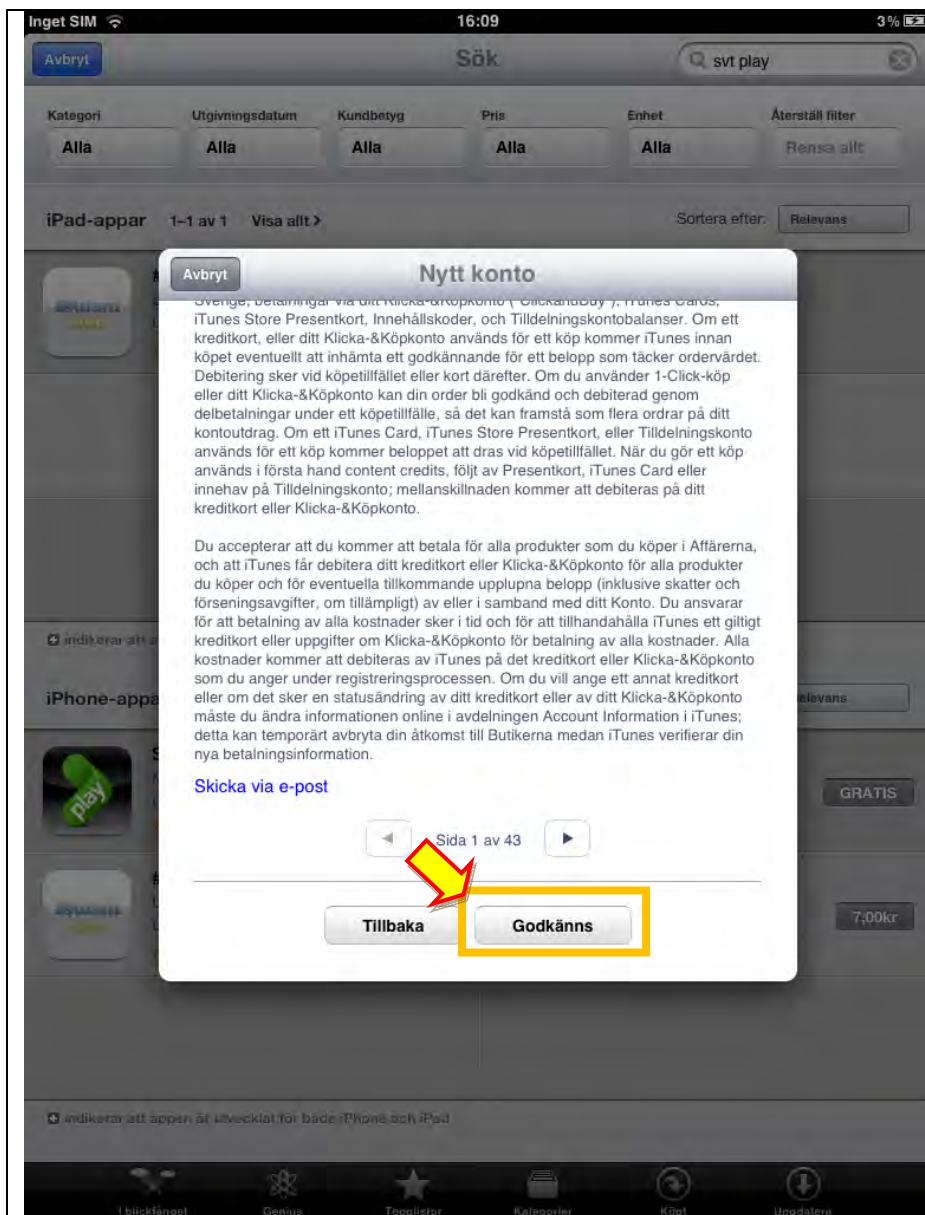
Inget SIM 16:09 3%

Avbryt Sök svt play

Kategori Alla Utgivningsdatum Alla Kundbetyg Alla Pris Alla Enhet Alla Återställ filter Rensa allt

iPad-appar 1–1 av 1 Visa allt > Sortera efter: Relevans

Avbryt Nytt konto

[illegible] iTunes Store Presentkort, Innehållskoder, och Tilldelningskontobalanser. Om ett kreditkort, eller ditt Klicka-&Köpkonto används för ett köp kommer iTunes innan köpet eventuellt att inhämta ett godkännande för ett belopp som täcker ordervärdet. Debitering sker vid köpetillfället eller kort därefter. Om du använder 1-Click-köp eller ditt Klicka-&Köpkonto kan din order bli godkänd och debiterad genom delbetalningar under ett köpetillfälle, så det kan framstå som flera ordrar på ditt kontoutdrag. Om ett iTunes Card, iTunes Store Presentkort, eller Tilldelningskonto används för ett köp kommer beloppet att dras vid köpetillfället. När du gör ett köp används i första hand content credits, följt av Presentkort, iTunes Card eller innehav på Tilldelningskonto; mellanskillnaden kommer att debiteras på ditt kreditkort eller Klicka-&Köpkonto.

Du accepterar att du kommer att betala för alla produkter som du köper i Affärerna, och att iTunes får debitera ditt kreditkort eller Klicka-&Köpkonto för alla produkter du köper och för eventuella tillkommande upplupna belopp (inklusive skatter och förseningsavgifter, om tillämpligt) av eller i samband med ditt Konto. Du ansvarar för att betalning av alla kostnader sker i tid och för att tillhandahålla iTunes ett giltigt kreditkort eller uppgifter om Klicka-&Köpkonto för betalning av alla kostnader. Alla kostnader kommer att debiteras av iTunes på det kreditkort eller Klicka-&Köpkonto som du anger under registreringsprocessen. Om du vill ange ett annat kreditkort eller om det sker en statusändring av ditt kreditkort eller av ditt Klicka-&Köpkonto måste du ändra informationen online i avdelningen Account Information i iTunes; detta kan temporärt avbryta din åtkomst till Butikerna medan iTunes verifierar din nya betalningsinformation.

Skicka via e-post

Sida 1 av 43

Tillbaka Godkänns

iPhone-appar Relevans

GRATIS

7,00kr

indikerar att appen är utvecklat för både iPhone och iPad

I blickfånget Genius Topplistor Kategorier Köpt Uppdatera